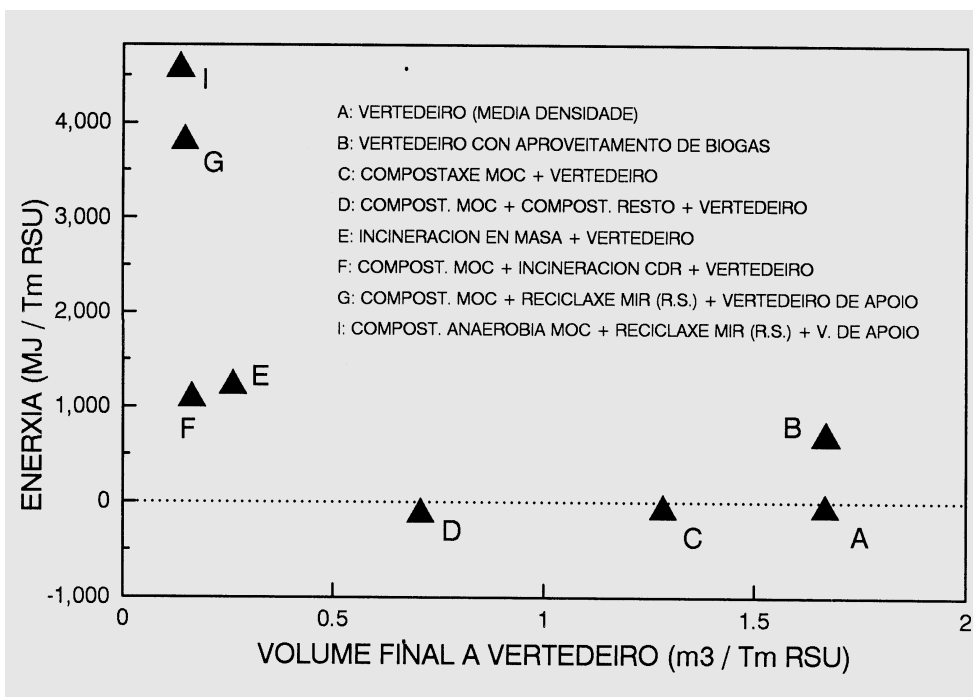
A: VERTEDEIRO (MEDIA DENSIDADE)
B: VERTEDEIRO CON APROVEITAMENTO DE BIOGAS
C: COMPOSTAXE MOC + VERTEDEIRO
D: COMPOST. MOC + COMPOST. RESTO + VERTEDEIRO
E: INCINERACION EN MASA + VERTEDEIRO
F: COMPOST. MOC + INCINERACION CDR + VERTEDEIRO
G: COMPOST. MOC + RECICLAXE MIR (R.S.) + VERTEDEIRO DE APOIO
I: COMPOST. ANAEROBIA MOC + RECICLAXE MIR (R.S.) + V. DE APOIO

I
G
E
F
B
D
C
A

ENERXIA (MJ / Tm RSU)
4,000
3,000
2,000
1,000
0
-1,000

0
0.5
1
1.5
2
VOLUME FINAL A VERTEDEIRO (m3 / Tm RSU)